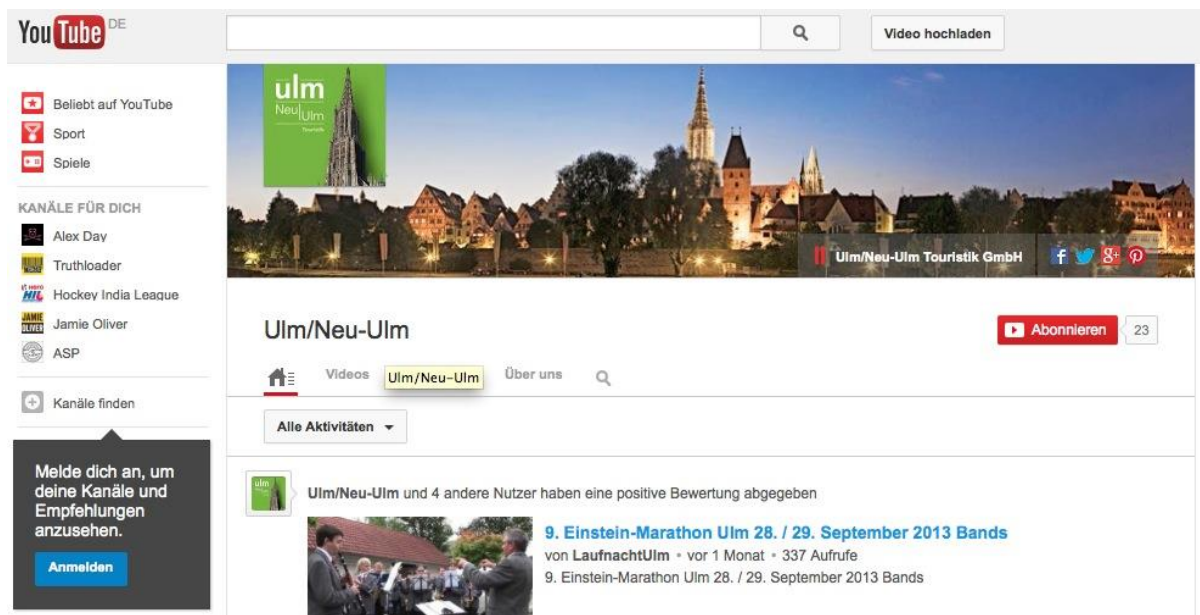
YouTube DE

Video hochladen

Beliebt auf YouTube
Sport
Spiele

KANÄLE FÜR DICH
Alex Day
Truthloader
Hockey India League
Jamie Oliver
ASP

Kanäle finden

Melde dich an, um deine Kanäle und Empfehlungen anzusehen.

Anmelden

ulm Neu Ulm Touristik

Ulm/Neu-Ulm Touristik GmbH

Ulm/Neu-Ulm

Abonnieren 23

Videos Ulm/Neu-Ulm Über uns

Alle Aktivitäten

Ulm/Neu-Ulm und 4 andere Nutzer haben eine positive Bewertung abgegeben

9. Einstein-Marathon Ulm 28. / 29. September 2013 Bands
von LaufnachtUlm • vor 1 Monat • 337 Aufrufe
9. Einstein-Marathon Ulm 28. / 29. September 2013 Bands